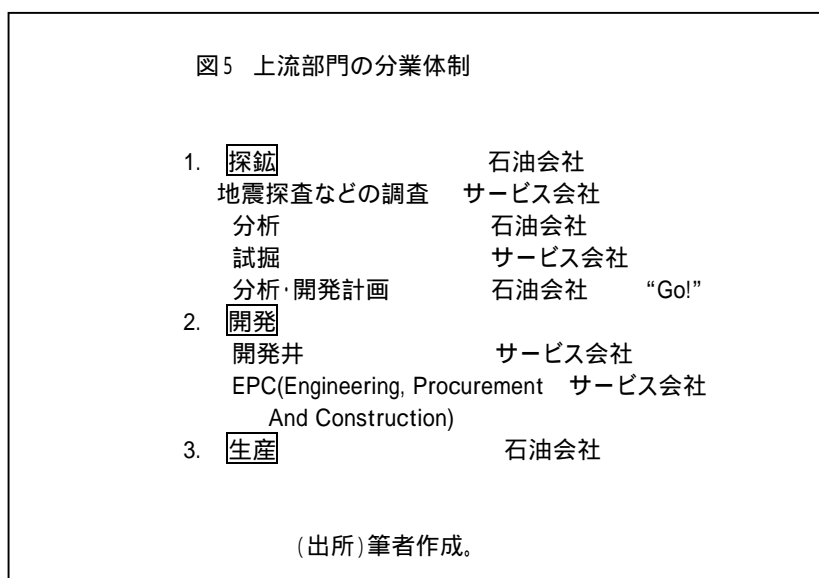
図5 上流部門の分業体制

1. 探鉱 石油会社
地震探査などの調査 サービス会社
分析 石油会社
試掘 サービス会社
分析･開発計画 石油会社 “Go!”
2. 開発
開発井 サービス会社
EPC(Engineering, Procurement And Construction) サービス会社
3. 生産 石油会社

(出所)筆者作成。